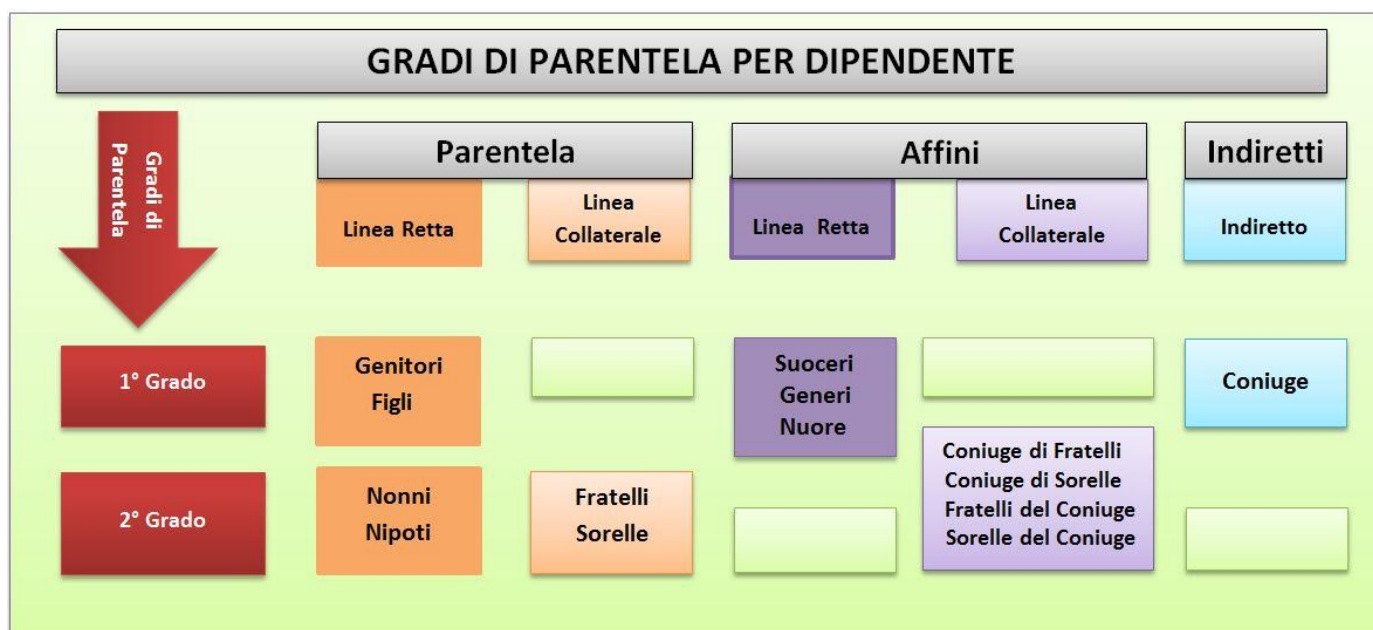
GRADI DI PARENTELA PER DIPENDENTE

Gradi di Parentela

| | Parentela | | Affini | | Indiretti |
|---|---|---|---|---|---|
| | Linea Retta | Linea Collaterale | Linea Retta | Linea Collaterale | Indiretto |
| 1° Grado | Genitori Figli | | Suoceri Generi Nuore | | Coniuge |
| 2° Grado | Nonni Nipoti | Fratelli Sorelle | | Coniuge di Fratelli Coniuge di Sorelle Fratelli del Coniuge Sorelle del Coniuge | |